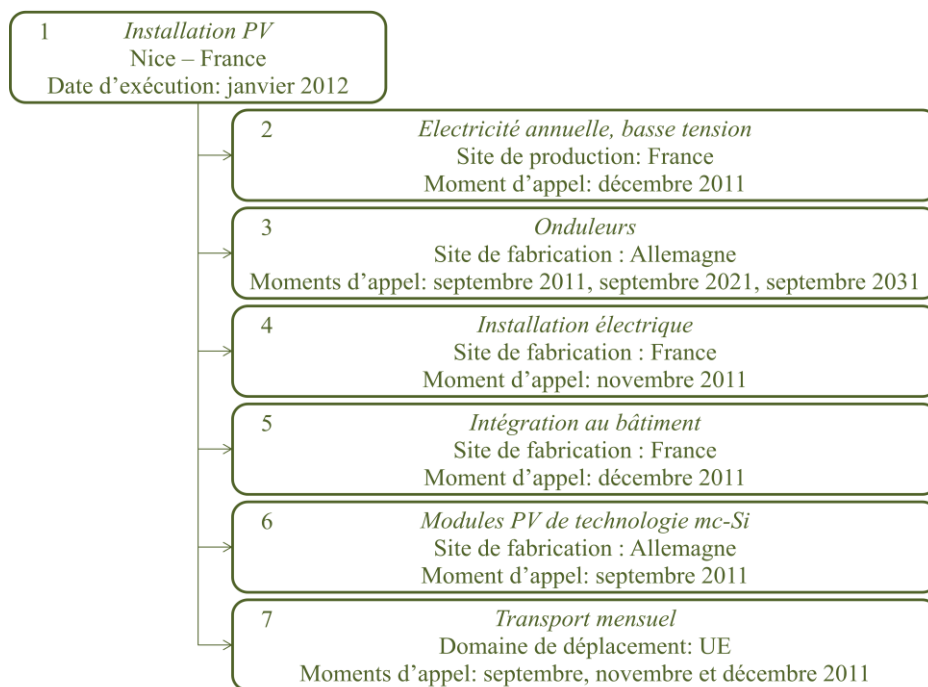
1
Installation PV
Nice – France
Date d'exécution: janvier 2012

2
Electricité annuelle, basse tension
Site de production: France
Moment d'appel: décembre 2011

3
Onduleurs
Site de fabrication : Allemagne
Moments d'appel: septembre 2011, septembre 2021, septembre 2031

4
Installation électrique
Site de fabrication : France
Moment d'appel: novembre 2011

5
Intégration au bâtiment
Site de fabrication : France
Moment d'appel: décembre 2011

6
Modules PV de technologie mc-Si
Site de fabrication : Allemagne
Moment d'appel: septembre 2011

7
Transport mensuel
Domaine de déplacement: UE
Moments d'appel: septembre, novembre et décembre 2011